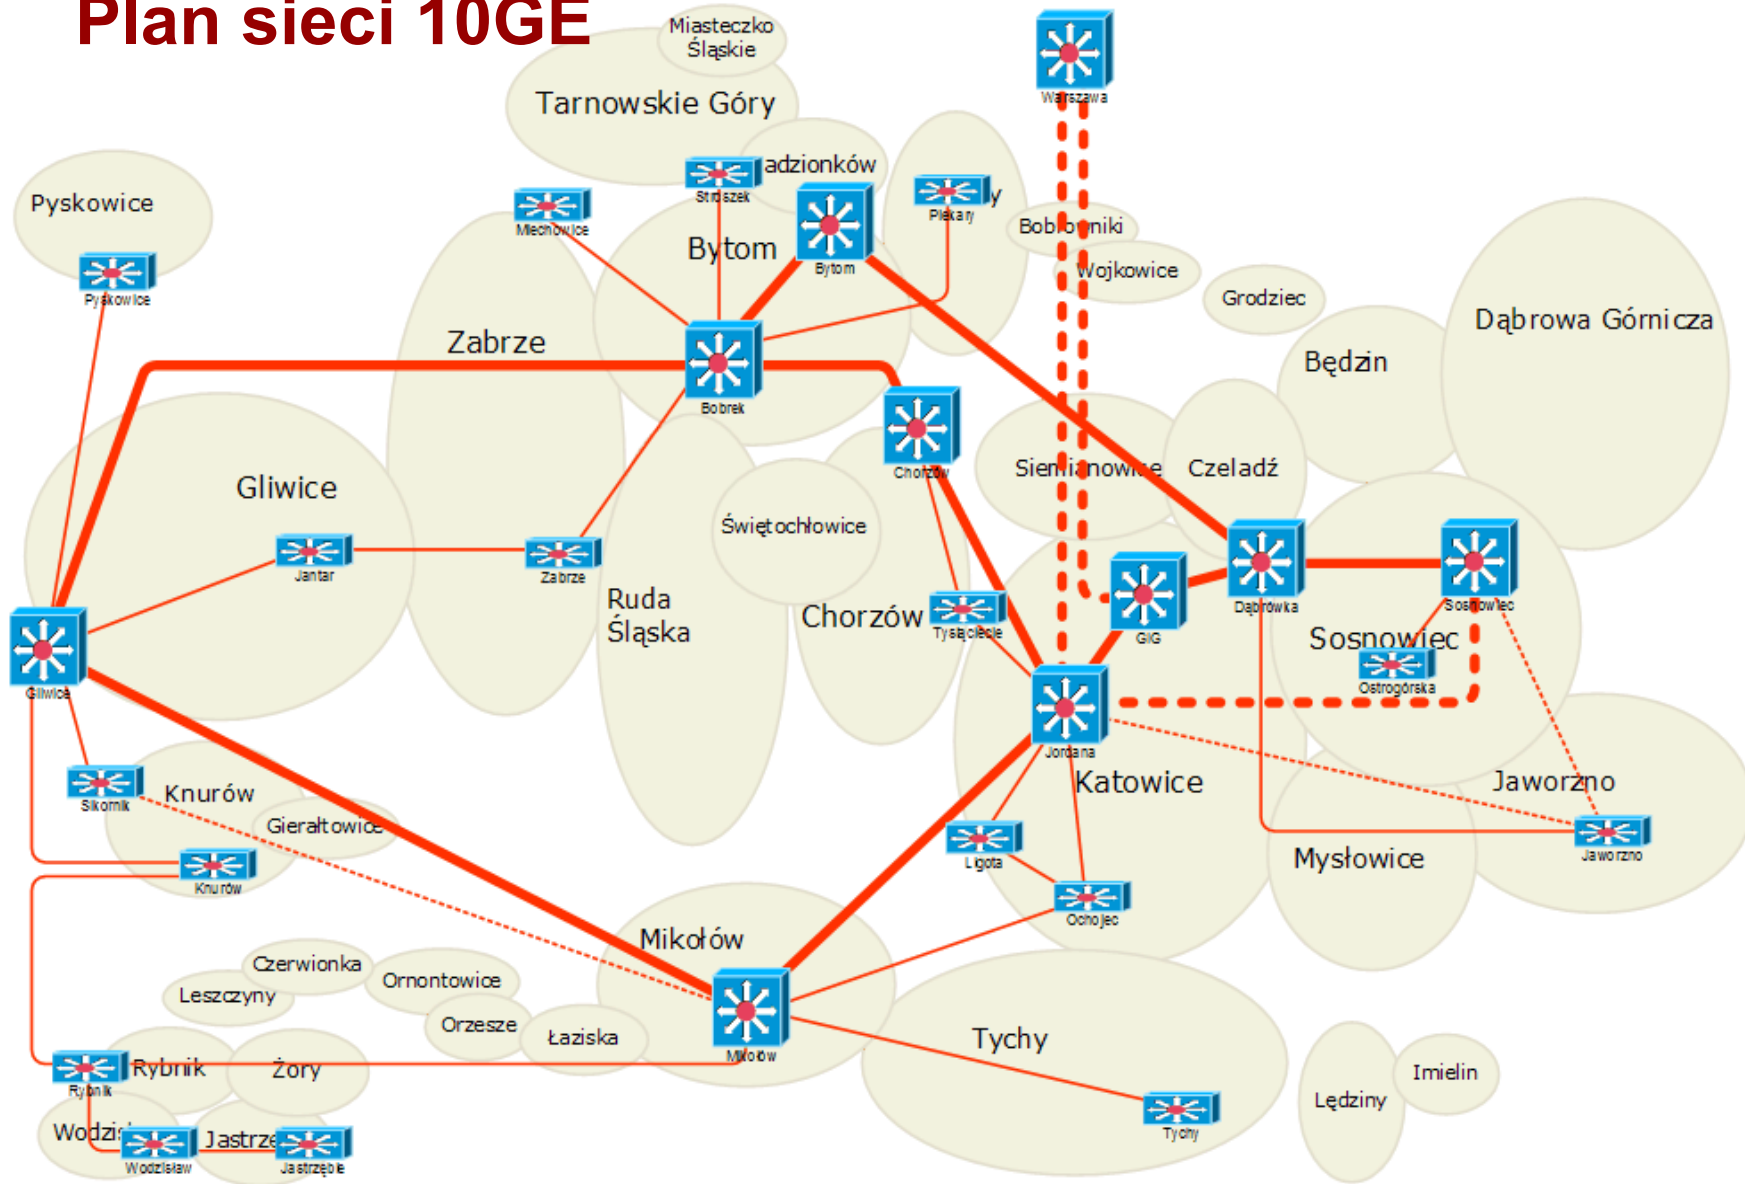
Plan sieci 10GE

Miasteczko Śląskie
Tarnowskie Góry
Warszawa
adzionków
Stolszek
Miechowice
Bytom
Bytom
Piekary
Bobr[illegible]niki
Wojkowice
Grodziec
Dąbrowa Górnicza
Pyskowice
Pyskowice
Zabrze
Bobrek
Będzin
Chorzów
Siemianowice
Czeladź
Gliwice
Świętochłowice
Jantar
Zabrze
Ruda Śląska
Chorzów
Tysiąclecie
GIG
Dąbrówka
Sosnowiec
Sosnowiec
Ostrogórska
Gliwice
Jordana
Katowice
Jaworzno
Sikornik
Knurów
Gierałtowice
Ligota
Jaworzno
Mysłowice
Knurów
Ochojec
Mikołów
Czerwionka
Leszczyny
Ornontowice
Orzesze
Łaziska
Mikołów
Tychy
Rybnik
Żory
Rybnik
Imielin
Lędziny
Tychy
Wodzi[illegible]
Jastrz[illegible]
Wodzisław
Jastrzębie